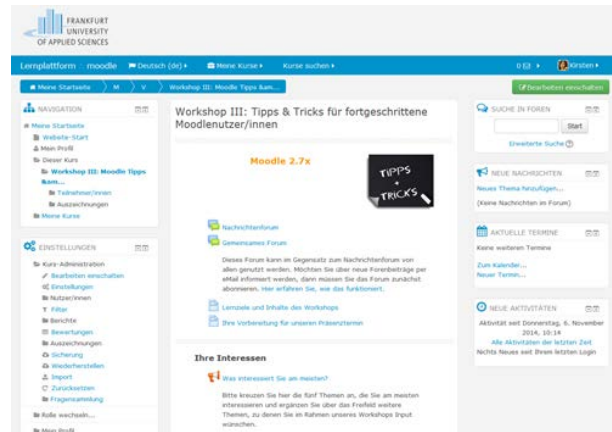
FRANKFURT
UNIVERSITY
OF APPLIED SCIENCES

Lernplattform : moodle Deutsch (de) ▸ Meine Kurse ▸ Kurse suchen ▸ 0 ▸ Kirsten ▸

Meine Startseite M V Workshop III: Moodle Tipps &am... Bearbeiten einschalten

NAVIGATION
Meine Startseite
Website-Start
Mein Profil
Dieser Kurs
Workshop III: Moodle Tipps &am...
Teilnehmer/innen
Auszeichnungen
Meine Kurse

EINSTELLUNGEN
Kurs-Administration
Bearbeiten einschalten
Einstellungen
Nutzer/innen
Filter
Berichte
Bewertungen
Auszeichnungen
Sicherung
Wiederherstellen
Import
Zurücksetzen
Fragensammlung
Rolle wechseln...
Mein Profil

Workshop III: Tipps & Tricks für fortgeschrittene Moodlenutzer/innen

Moodle 2.7x

TIPPS + TRICKS

Nachrichtenforum
Gemeinsames Forum
Dieses Forum kann im Gegensatz zum Nachrichtenforum von allen genutzt werden. Möchten Sie über neue Forenbeiträge per eMail informiert werden, dann müssen Sie das Forum zunächst abonnieren. Hier erfahren Sie, wie das funktioniert.
Lernziele und Inhalte des Workshops
Ihre Vorbereitung für unseren Präsenztermin

Ihre Interessen
Was interessiert Sie am meisten?
Bitte kreuzen Sie hier die fünf Themen an, die Sie am meisten interessieren und ergänzen Sie über das Freifeld weitere Themen, zu denen Sie im Rahmen unseres Workshops Input wünschen.

SUCHE IN FOREN
Start
Erweiterte Suche

NEUE NACHRICHTEN
Neues Thema hinzufügen...
(Keine Nachrichten im Forum)

AKTUELLE TERMINE
Keine weiteren Termine
Zum Kalender...
Neuer Termin...

NEUE AKTIVITÄTEN
Aktivität seit Donnerstag, 6. November 2014, 10:14
Alle Aktivitäten der letzten Zeit
Nichts Neues seit Ihrem letzten Login